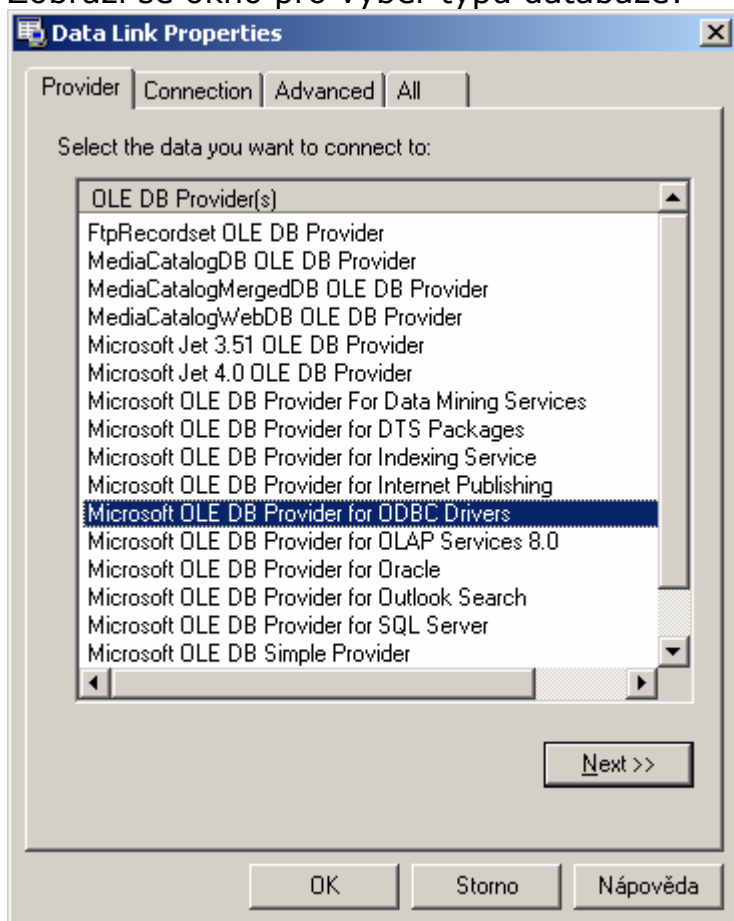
Zobrazí se okno pro výběr typu databáze.

Data Link Properties

Provider | Connection | Advanced | All

Select the data you want to connect to:

OLE DB Provider(s)
FtpRecordset OLE DB Provider
MediaCatalogDB OLE DB Provider
MediaCatalogMergedDB OLE DB Provider
MediaCatalogWebDB OLE DB Provider
Microsoft Jet 3.51 OLE DB Provider
Microsoft Jet 4.0 OLE DB Provider
Microsoft OLE DB Provider For Data Mining Services
Microsoft OLE DB Provider for DTS Packages
Microsoft OLE DB Provider for Indexing Service
Microsoft OLE DB Provider for Internet Publishing
Microsoft OLE DB Provider for ODBC Drivers
Microsoft OLE DB Provider for OLAP Services 8.0
Microsoft OLE DB Provider for Oracle
Microsoft OLE DB Provider for Outlook Search
Microsoft OLE DB Provider for SQL Server
Microsoft OLE DB Simple Provider

Next >>

OK | Storno | Nápověda